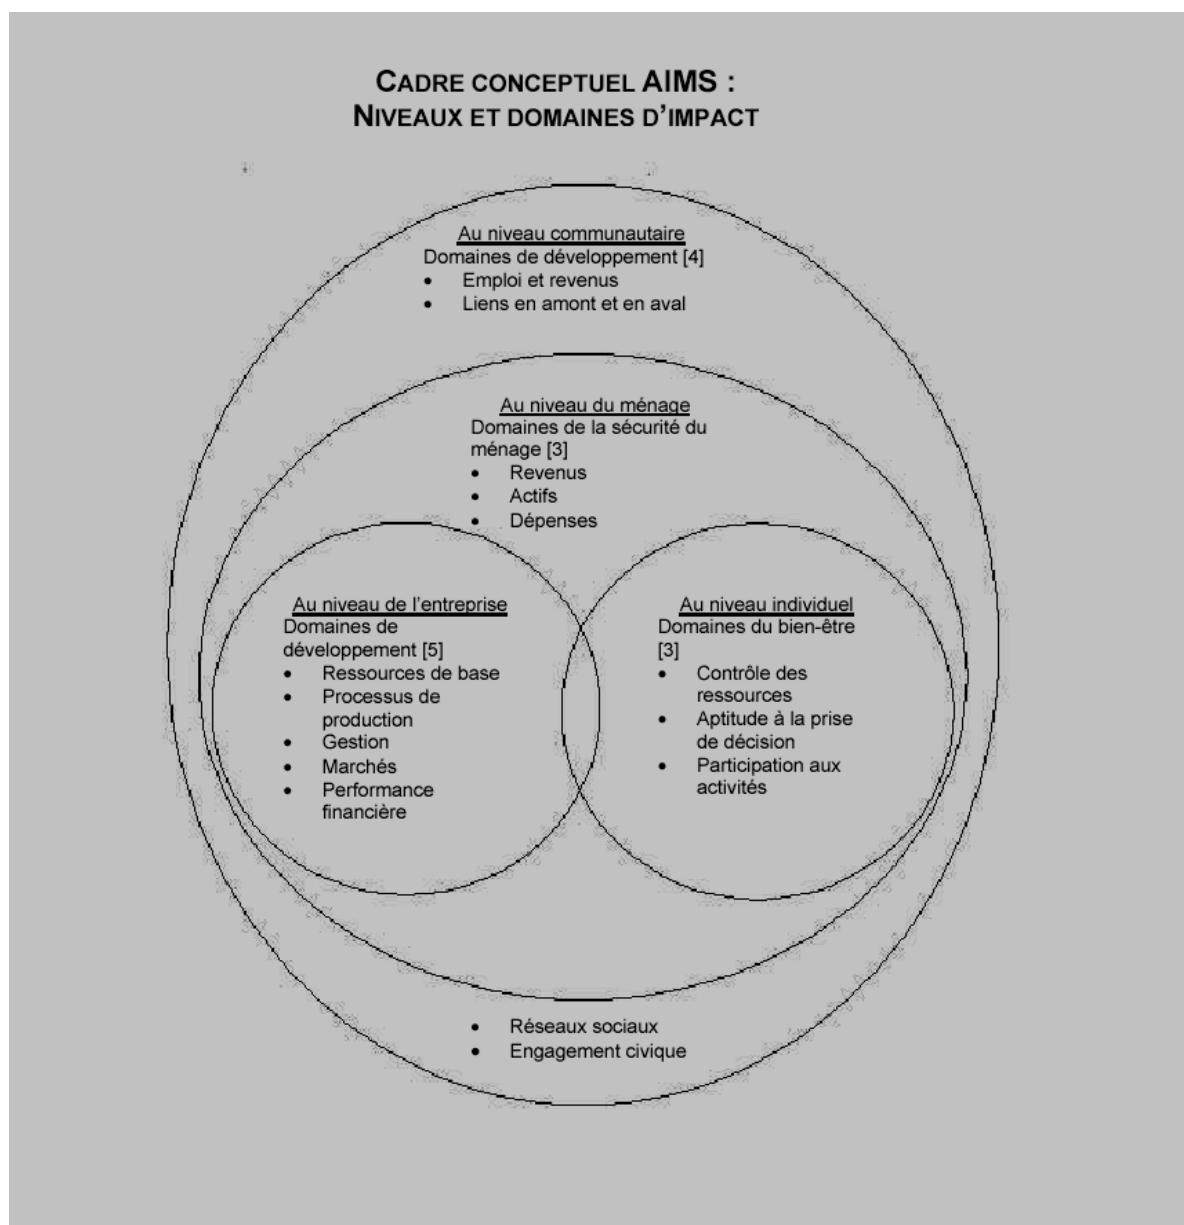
CADRE CONCEPTUEL AIMS :
NIVEAUX ET DOMAINES D'IMPACT

Au niveau communautaire
Domaines de développement [4]
- Emploi et revenus
- Liens en amont et en aval

Au niveau du ménage
Domaines de la sécurité du ménage [3]
- Revenus
- Actifs
- Dépenses

Au niveau de l'entreprise
Domaines de développement [5]
- Ressources de base
- Processus de production
- Gestion
- Marchés
- Performance financière

Au niveau individuel
Domaines du bien-être [3]
- Contrôle des ressources
- Aptitude à la prise de décision
- Participation aux activités

- Réseaux sociaux
- Engagement civique